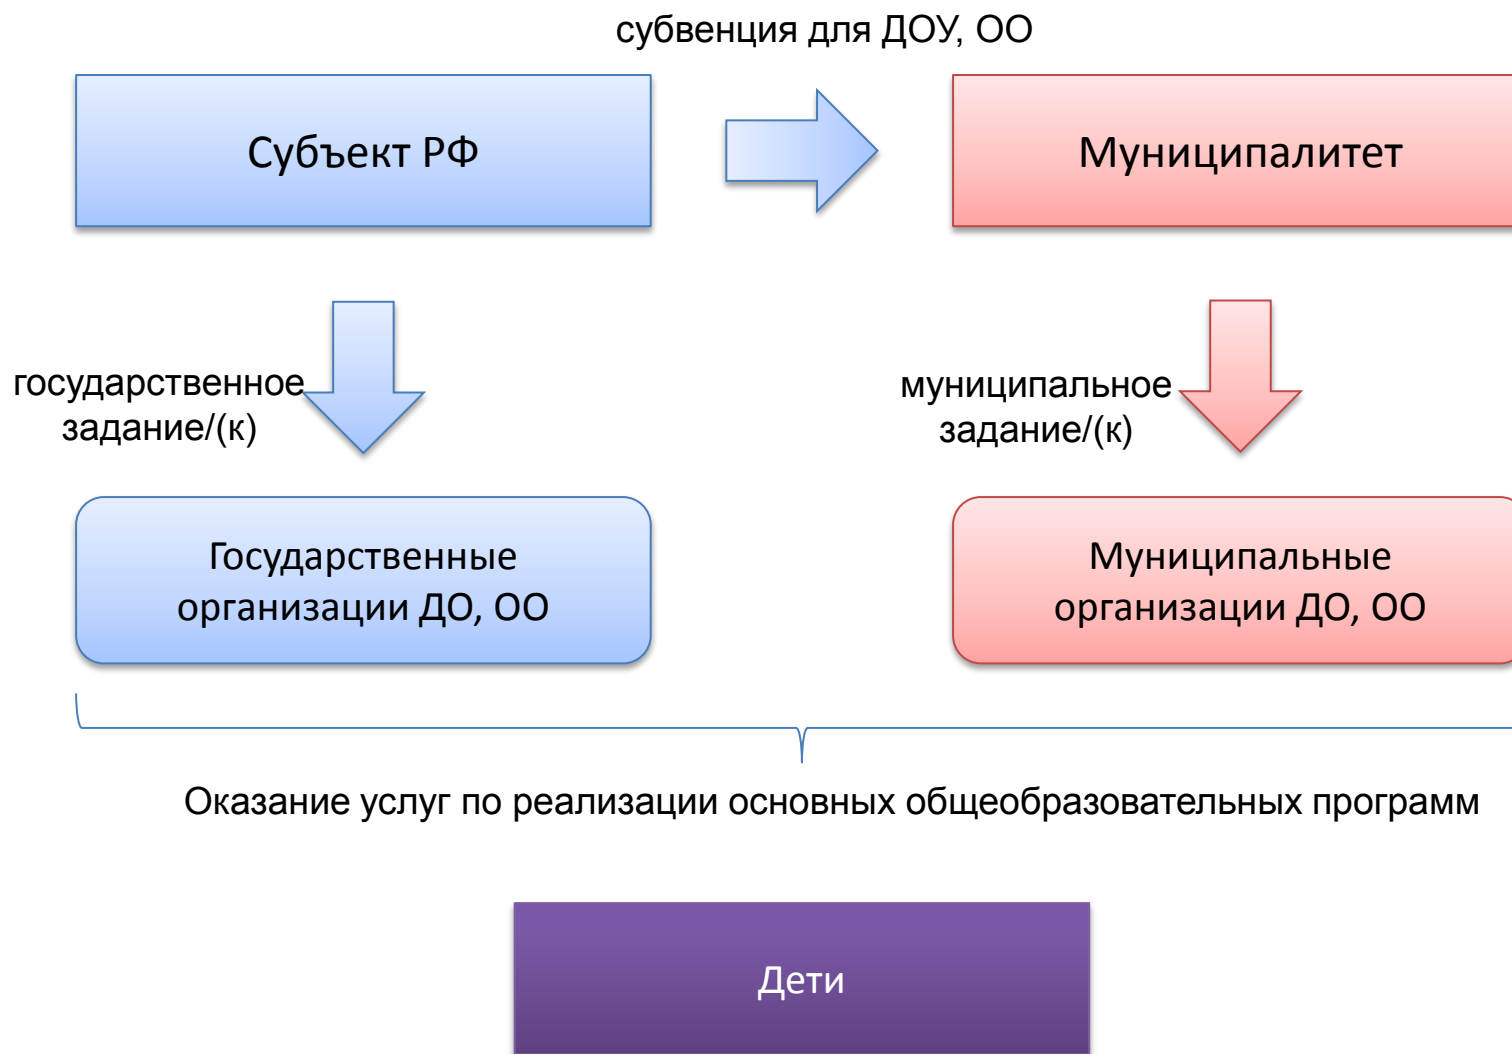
субвенция для ДОУ, ОО

Субъект РФ

Муниципалитет

государственное задание/(к)

муниципальное задание/(к)

Государственные организации ДО, ОО

Муниципальные организации ДО, ОО

Оказание услуг по реализации основных общеобразовательных программ

Дети